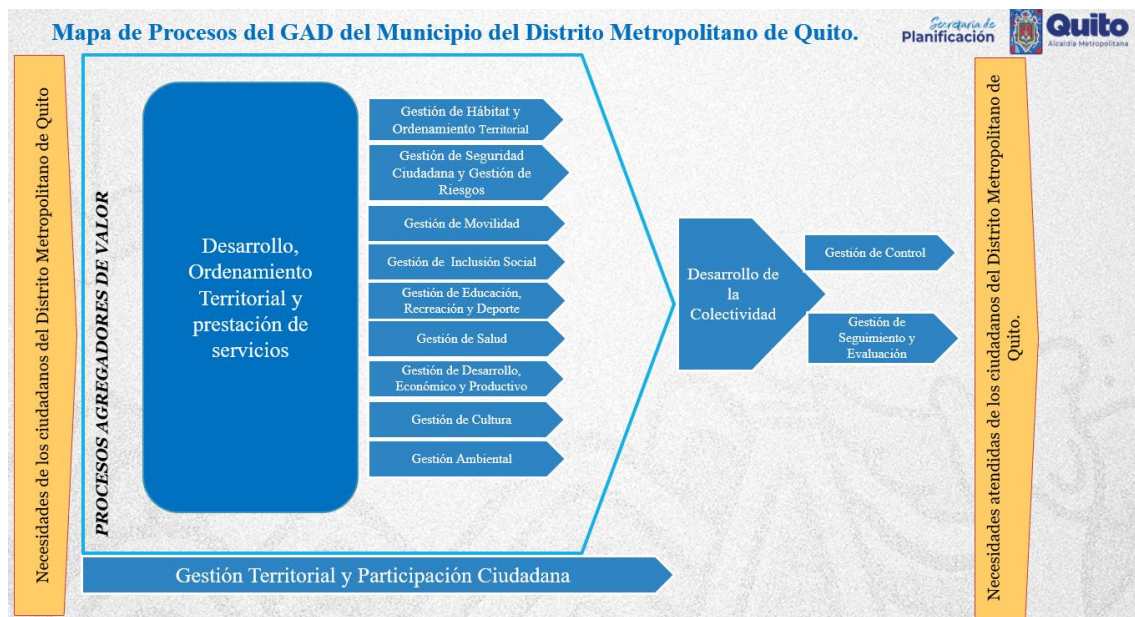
Mapa de Procesos del GAD del Municipio del Distrito Metropolitano de Quito.

Secretaría de Planificación

Quito
Alcaldía Metropolitana

Necesidades de los ciudadanos del Distrito Metropolitano de Quito

PROCESOS AGREGADORES DE VALOR

Desarrollo, Ordenamiento Territorial y prestación de servicios

Gestión de Hábitat y Ordenamiento Territorial

Gestión de Seguridad Ciudadana y Gestión de Riesgos

Gestión de Movilidad

Gestión de Inclusión Social

Gestión de Educación, Recreación y Deporte

Gestión de Salud

Gestión de Desarrollo, Económico y Productivo

Gestión de Cultura

Gestión Ambiental

Desarrollo de la Colectividad

Gestión de Control

Gestión de Seguimiento y Evaluación

Necesidades atendidas de los ciudadanos del Distrito Metropolitano de Quito.

Gestión Territorial y Participación Ciudadana